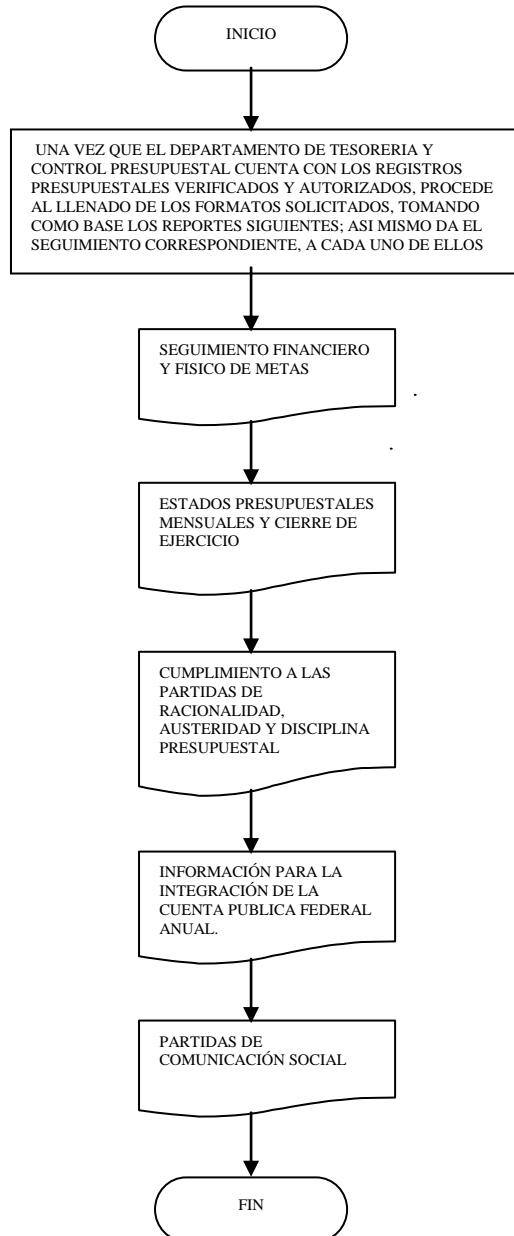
INICIO

UNA VEZ QUE EL DEPARTAMENTO DE TESORERIA Y CONTROL PRESUPUESTAL CUENTA CON LOS REGISTROS PRESUPUESTALES VERIFICADOS Y AUTORIZADOS, PROCEDE AL LLENADO DE LOS FORMATOS SOLICITADOS, TOMANDO COMO BASE LOS REPORTES SIGUIENTES; ASI MISMO DA EL SEGUIMIENTO CORRESPONDIENTE, A CADA UNO DE ELLOS

SEGUIMIENTO FINANCIERO Y FISICO DE METAS

ESTADOS PRESUPUESTALES MENSUALES Y CIERRE DE EJERCICIO

CUMPLIMIENTO A LAS PARTIDAS DE RACIONALIDAD, AUSTERIDAD Y DISCIPLINA PRESUPUESTAL

INFORMACIÓN PARA LA INTEGRACIÓN DE LA CUENTA PUBLICA FEDERAL ANUAL.

PARTIDAS DE COMUNICACIÓN SOCIAL

FIN